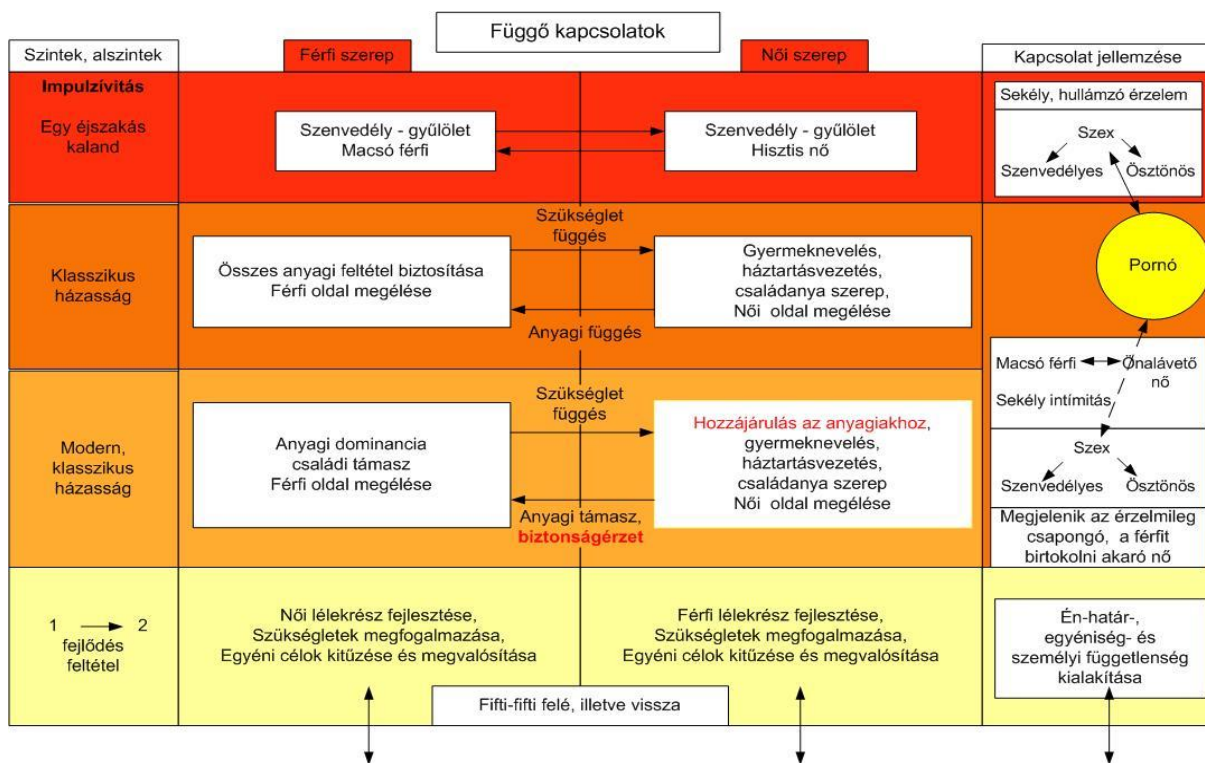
Függő kapcsolatok

Szintek, alszintek

Férfi szerep

Női szerep

Kapcsolat jellemzése

Impulzívitás

Egy éjszakás kaland

Szenvedély - gyűlölet
Macsó férfi

Szenvedély - gyűlölet
Hisztis nő

Sekély, hullámzó érzelem

Szex

Szenvedélyes

Ösztönös

Klasszikus házasság

Szükséglet függés

Összes anyagi feltétel biztosítása
Férfi oldal megélése

Gyermeknevelés, háztartásvezetés, családanya szerep,
Női oldal megélése

Anyagi függés

Pornó

Macsó férfi

Önalávető nő

Sekély intímitás

Modern, klasszikus házasság

Szükséglet függés

Anyagi dominancia
családi támasz
Férfi oldal megélése

Hozzájárulás az anyagiakhoz, gyermeknevelés, háztartásvezetés, családanya szerep
Női oldal megélése

Anyagi támasz, biztonságérzet

Szex

Szenvedélyes

Ösztönös

Megjelenik az érzelmileg csapongó, a férfit birtokolni akaró nő

1 $\rightarrow$ 2
fejlődés feltétel

Női lélekrész fejlesztése,
Szükségletek megfogalmazása,
Egyéni célok kitűzése és megvalósítása

Férfi lélekrész fejlesztése,
Szükségletek megfogalmazása,
Egyéni célok kitűzése és megvalósítása

Én-határ-, egyéniség- és személyi függetlenség kialakítása

Fifti-fifti felé, illetve vissza